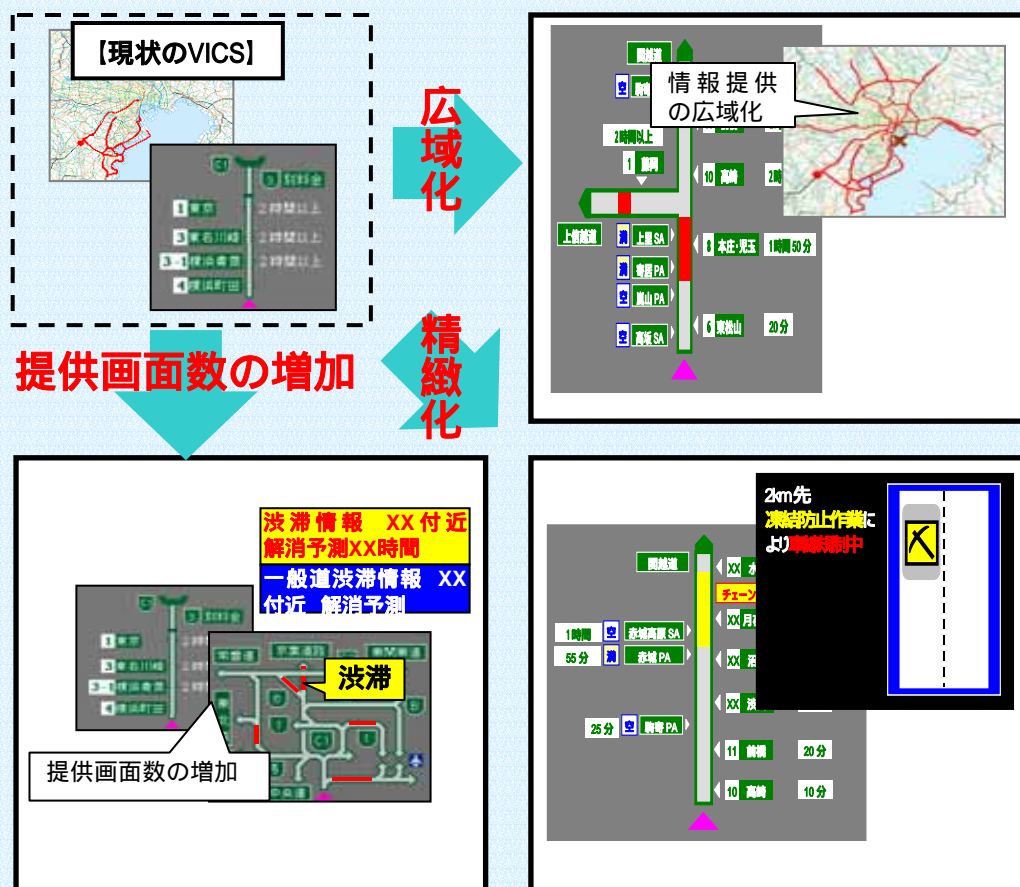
【現状のVICS】

東京
東名川崎
横浜青葉
横浜町田
2時間以上
2時間以上
2時間以上

広域化

関越道
情報提供の広域化
2時間以上
1 練馬
10 高崎
上信越道
上里SA
寄居PA
嵐山PA
高坂SA
8 本庄・児玉
1時間50分
6 東松山
20分

提供画面数の増加

精緻化

渋滞情報　XX付近解消予測XX時間
一般道渋滞情報　XX付近　解消予測

東京
東名川崎
横浜青葉
横浜町田

渋滞
提供画面数の増加

関越道
1時間
赤城高原SA
55分
赤城PA
25分
駒寄PA
チェーン
11 前橋
20分
10 高崎
10分

2km先
凍結防止作業により車線規制中